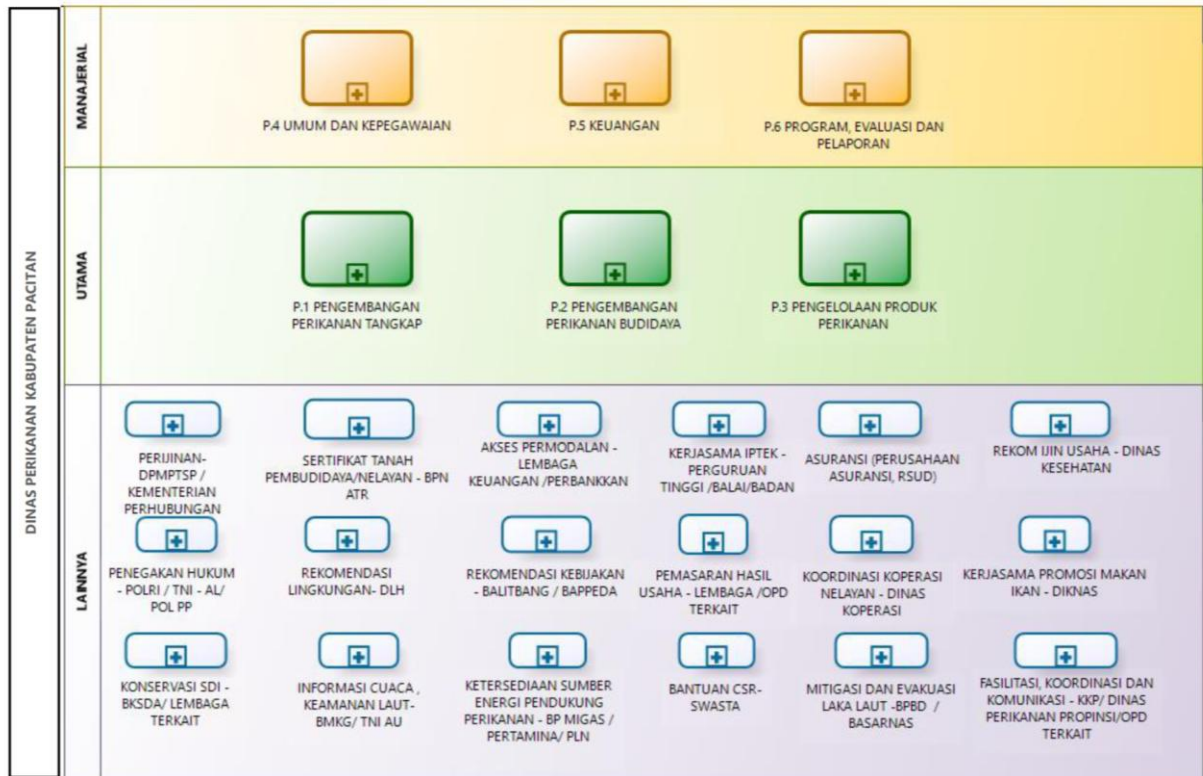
DINAS PERIKANAN KABUPATEN PACITAN

MANAJERIAL

P.4 UMUM DAN KEPEGAWAIAN

P.5 KEUANGAN

P.6 PROGRAM, EVALUASI DAN PELAPORAN

UTAMA

P.1 PENGEMBANGAN PERIKANAN TANGKAP

P.2 PENGEMBANGAN PERIKANAN BUDIDAYA

P.3 PENGELOLAAN PRODUK PERIKANAN

LAINNYA

PERIJINAN-DPMPTSP / KEMENTERIAN PERHUBUNGAN

SERTIFIKAT TANAH PEMBUDIDAYA/NELAYAN - BPN ATR

AKSES PERMODALAN - LEMBAGA KEUANGAN /PERBANKKAN

KERJASAMA IPTEK - PERGURUAN TINGGI /BALAI/BADAN

ASURANSI (PERUSAHAAN ASURANSI, RSUD)

REKOM IJIN USAHA - DINAS KESEHATAN

PENEGAKAN HUKUM - POLRI / TNI - AL/ POL PP

REKOMENDASI LINGKUNGAN- DLH

REKOMENDASI KEBIJAKAN - BALITBANG / BAPPEDA

PEMASARAN HASIL USAHA - LEMBAGA /OPD TERKAIT

KOORDINASI KOPERASI NELAYAN - DINAS KOPERASI

KERJASAMA PROMOSI MAKAN IKAN - DIKNAS

KONSERVASI SDI - BKSDA/ LEMBAGA TERKAIT

INFORMASI CUACA , KEAMANAN LAUT- BMKG/ TNI AU

KETERSEDIAAN SUMBER ENERGI PENDUKUNG PERIKANAN - BP MIGAS / PERTAMINA/ PLN

BANTUAN CSR- SWASTA

MITIGASI DAN EVAKUASI LAKA LAUT -BPBD / BASARNAS

FASILITASI, KOORDINASI DAN KOMUNIKASI - KKP/ DINAS PERIKANAN PROPINSI/OPD TERKAIT